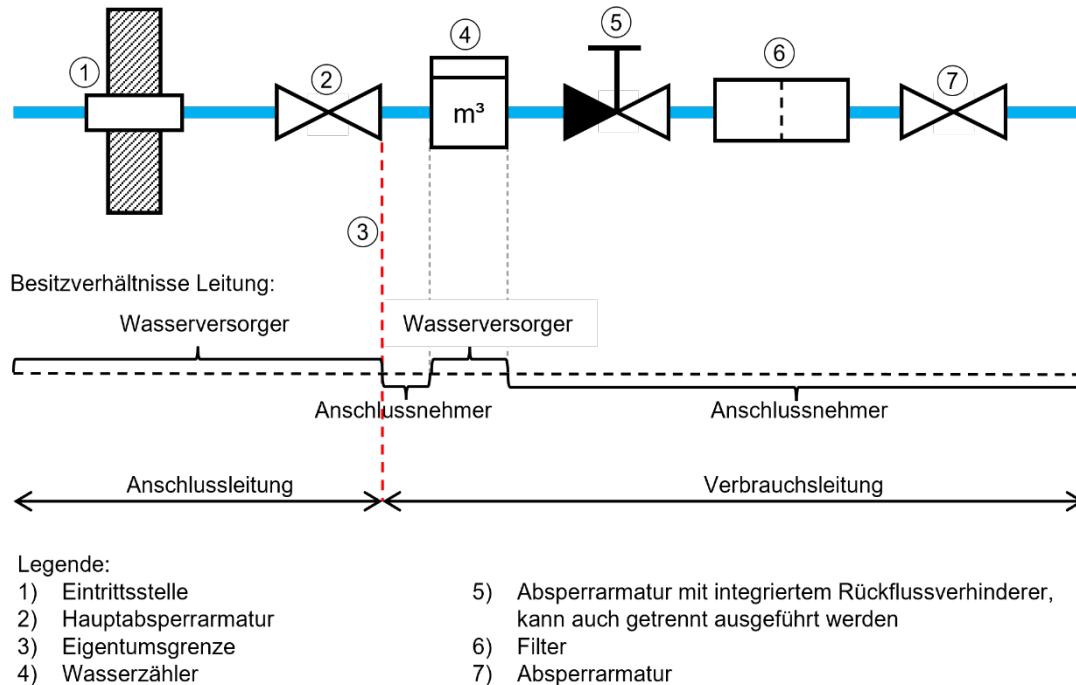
① ② ④ ⑤ ⑥ ⑦

m³

③

Besitzverhältnisse Leitung:

Wasserversorger

Wasserversorger

Anschlussnehmer

Anschlussnehmer

Anschlussleitung

Verbrauchsleitung

Legende:
1) Eintrittsstelle
2) Hauptabsperrarmatur
3) Eigentumsgrenze
4) Wasserzähler

5) Absperrarmatur mit integriertem Rückflussverhinderer, kann auch getrennt ausgeführt werden
6) Filter
7) Absperrarmatur